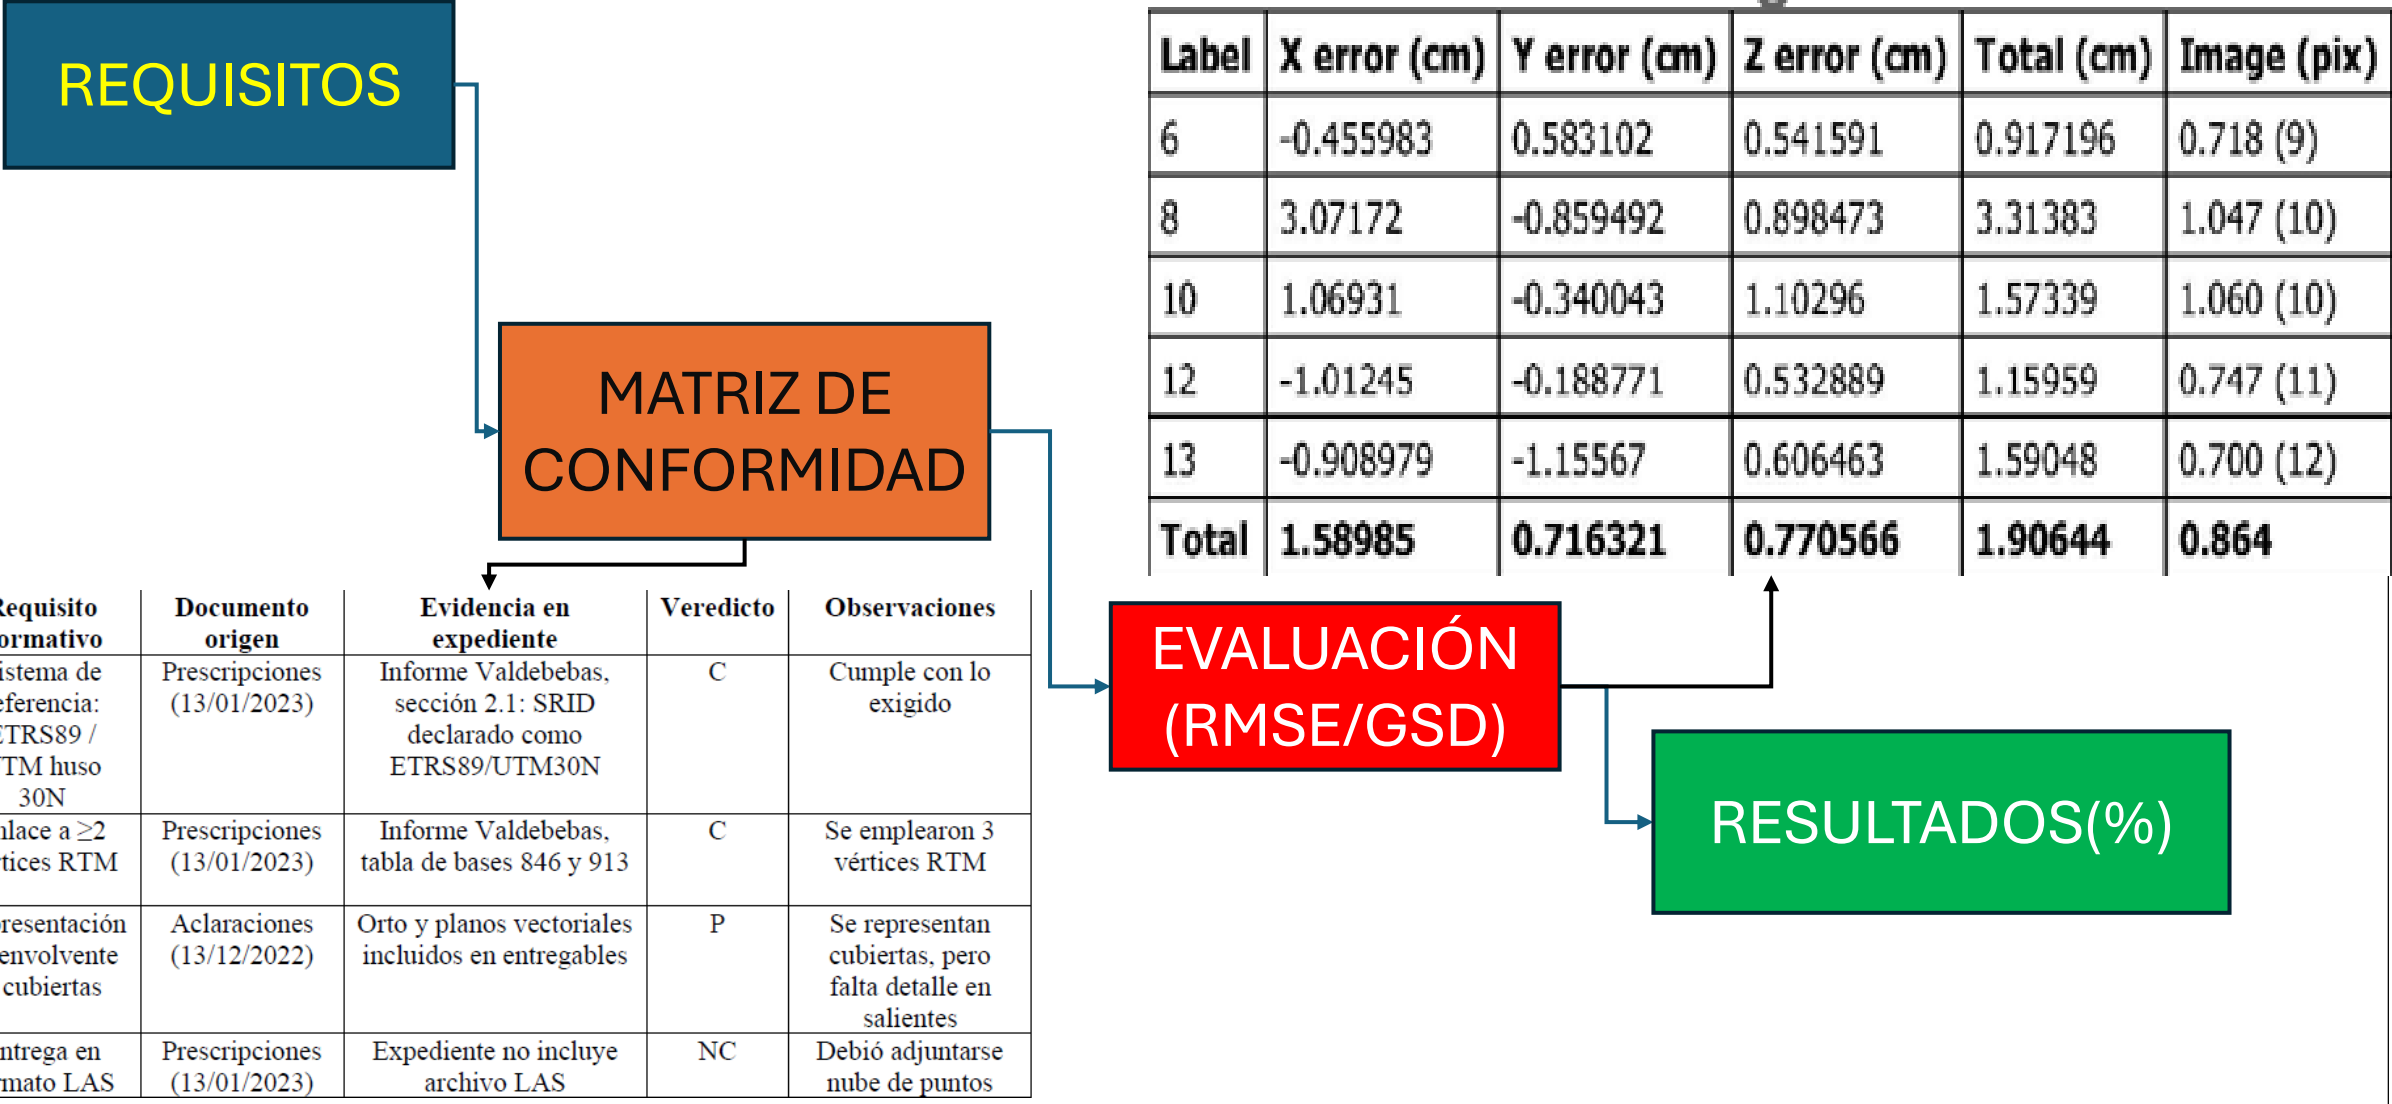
REQUISITOS

MATRIZ DE CONFORMIDAD

| Label | X error (cm) | Y error (cm) | Z error (cm) | Total (cm) | Image (pix) |
|---|---|---|---|---|---|
| 6 | -0.455983 | 0.583102 | 0.541591 | 0.917196 | 0.718 (9) |
| 8 | 3.07172 | -0.859492 | 0.898473 | 3.31383 | 1.047 (10) |
| 10 | 1.06931 | -0.340043 | 1.10296 | 1.57339 | 1.060 (10) |
| 12 | -1.01245 | -0.188771 | 0.532889 | 1.15959 | 0.747 (11) |
| 13 | -0.908979 | -1.15567 | 0.606463 | 1.59048 | 0.700 (12) |
| Total | 1.58985 | 0.716321 | 0.770566 | 1.90644 | 0.864 |

| equisito ormativo | Documento origen | Evidencia en expediente | Veredicto | Observaciones |
|---|---|---|---|---|
| istema de eferencia: ETRS89 / TM huso 30N | Prescripciones (13/01/2023) | Informe Valdebebas, sección 2.1: SRID declarado como ETRS89/UTM30N | C | Cumple con lo exigido |
| nlace a ≥2 tices RTM | Prescripciones (13/01/2023) | Informe Valdebebas, tabla de bases 846 y 913 | C | Se emplearon 3 vértices RTM |
| resentación envolvente cubiertas | Aclaraciones (13/12/2022) | Orto y planos vectoriales incluidos en entregables | P | Se representan cubiertas, pero falta detalle en salientes |
| ntrega en mato LAS | Prescripciones (13/01/2023) | Expediente no incluye archivo LAS | NC | Debió adjuntarse nube de puntos |

EVALUACIÓN (RMSE/GSD)

RESULTADOS(%)